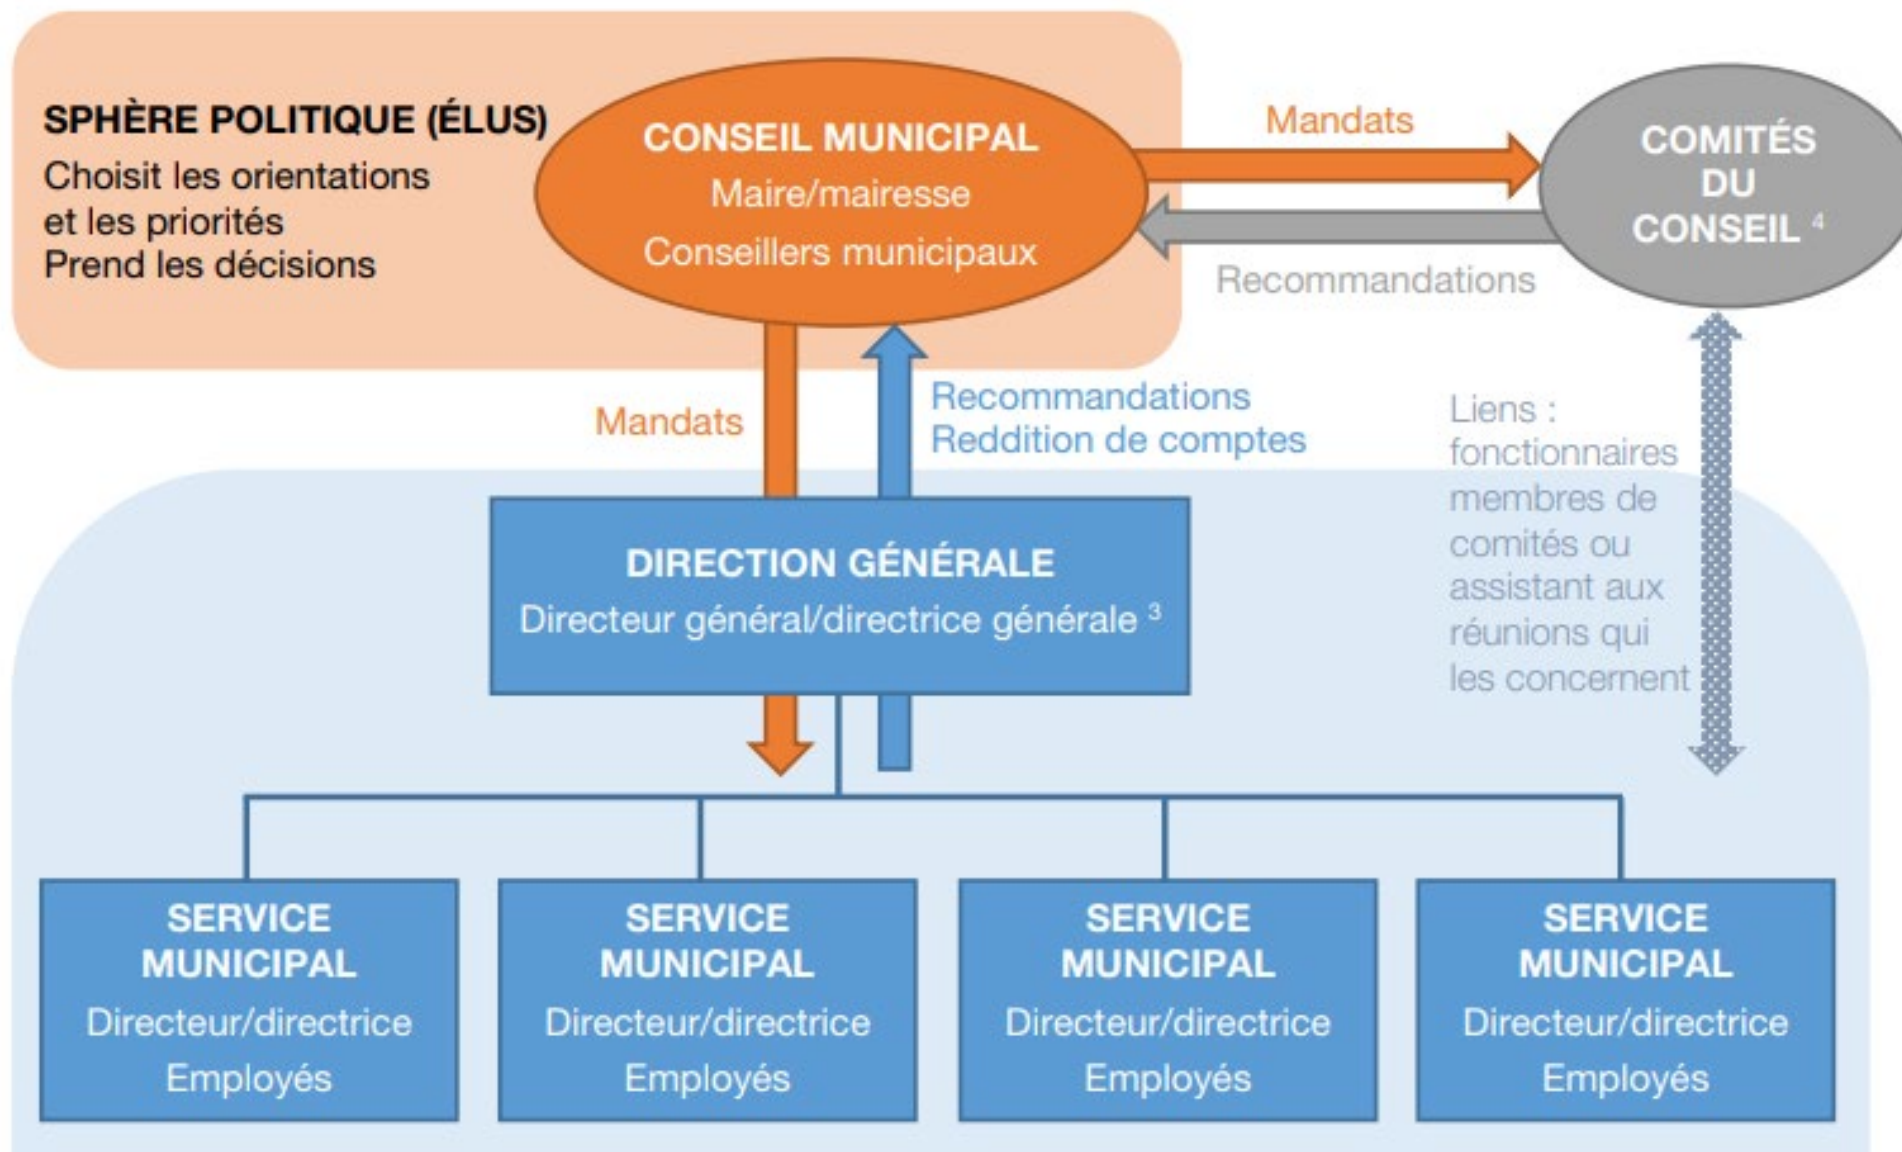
SPHÈRE POLITIQUE (ÉLUS)
Choisit les orientations et les priorités
Prend les décisions

CONSEIL MUNICIPAL
Maire/mairesse
Conseillers municipaux

Mandats

COMITÉS DU CONSEIL $^4$

Recommandations

Mandats

Recommandations
Reddition de comptes

Liens : fonctionnaires membres de comités ou assistant aux réunions qui les concernent

DIRECTION GÉNÉRALE
Directeur général/directrice générale $^3$

SERVICE MUNICIPAL
Directeur/directrice
Employés

SERVICE MUNICIPAL
Directeur/directrice
Employés

SERVICE MUNICIPAL
Directeur/directrice
Employés

SERVICE MUNICIPAL
Directeur/directrice
Employés